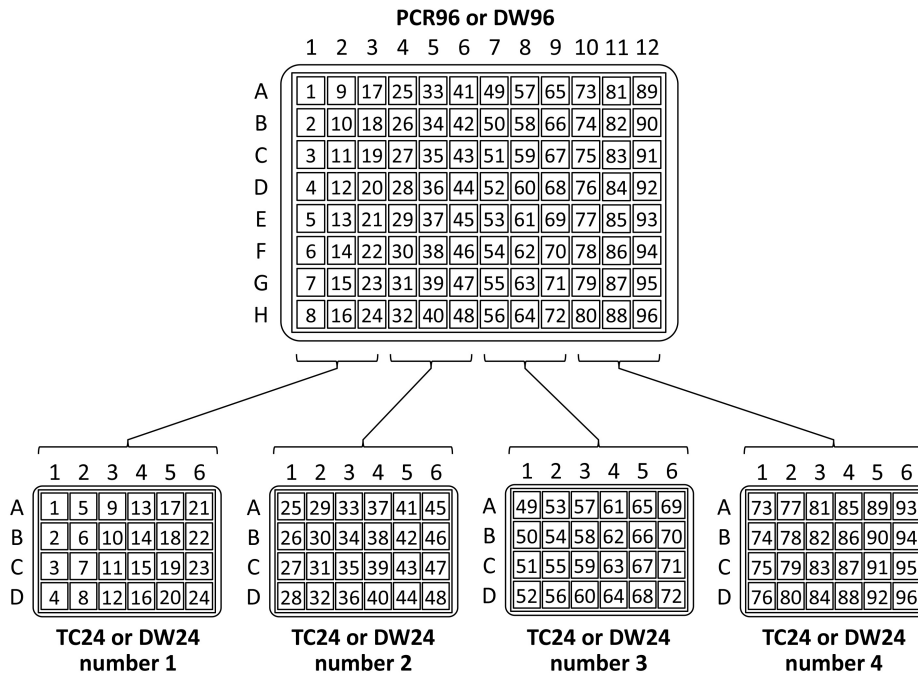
PCR96 or DW96

| | 1 | 2 | 3 | 4 | 5 | 6 | 7 | 8 | 9 | 10 | 11 | 12 |
|---|---|---|---|---|---|---|---|---|---|---|---|---|
| A | 1 | 9 | 17 | 25 | 33 | 41 | 49 | 57 | 65 | 73 | 81 | 89 |
| B | 2 | 10 | 18 | 26 | 34 | 42 | 50 | 58 | 66 | 74 | 82 | 90 |
| C | 3 | 11 | 19 | 27 | 35 | 43 | 51 | 59 | 67 | 75 | 83 | 91 |
| D | 4 | 12 | 20 | 28 | 36 | 44 | 52 | 60 | 68 | 76 | 84 | 92 |
| E | 5 | 13 | 21 | 29 | 37 | 45 | 53 | 61 | 69 | 77 | 85 | 93 |
| F | 6 | 14 | 22 | 30 | 38 | 46 | 54 | 62 | 70 | 78 | 86 | 94 |
| G | 7 | 15 | 23 | 31 | 39 | 47 | 55 | 63 | 71 | 79 | 87 | 95 |
| H | 8 | 16 | 24 | 32 | 40 | 48 | 56 | 64 | 72 | 80 | 88 | 96 |

| | 1 | 2 | 3 | 4 | 5 | 6 |
|---|---|---|---|---|---|---|
| A | 1 | 5 | 9 | 13 | 17 | 21 |
| B | 2 | 6 | 10 | 14 | 18 | 22 |
| C | 3 | 7 | 11 | 15 | 19 | 23 |
| D | 4 | 8 | 12 | 16 | 20 | 24 |

TC24 or DW24 number 1

| | 1 | 2 | 3 | 4 | 5 | 6 |
|---|---|---|---|---|---|---|
| A | 25 | 29 | 33 | 37 | 41 | 45 |
| B | 26 | 30 | 34 | 38 | 42 | 46 |
| C | 27 | 31 | 35 | 39 | 43 | 47 |
| D | 28 | 32 | 36 | 40 | 44 | 48 |

TC24 or DW24 number 2

| | 1 | 2 | 3 | 4 | 5 | 6 |
|---|---|---|---|---|---|---|
| A | 49 | 53 | 57 | 61 | 65 | 69 |
| B | 50 | 54 | 58 | 62 | 66 | 70 |
| C | 51 | 55 | 59 | 63 | 67 | 71 |
| D | 52 | 56 | 60 | 64 | 68 | 72 |

TC24 or DW24 number 3

| | 1 | 2 | 3 | 4 | 5 | 6 |
|---|---|---|---|---|---|---|
| A | 73 | 77 | 81 | 85 | 89 | 93 |
| B | 74 | 78 | 82 | 86 | 90 | 94 |
| C | 75 | 79 | 83 | 87 | 91 | 95 |
| D | 76 | 80 | 84 | 88 | 92 | 96 |

TC24 or DW24 number 4